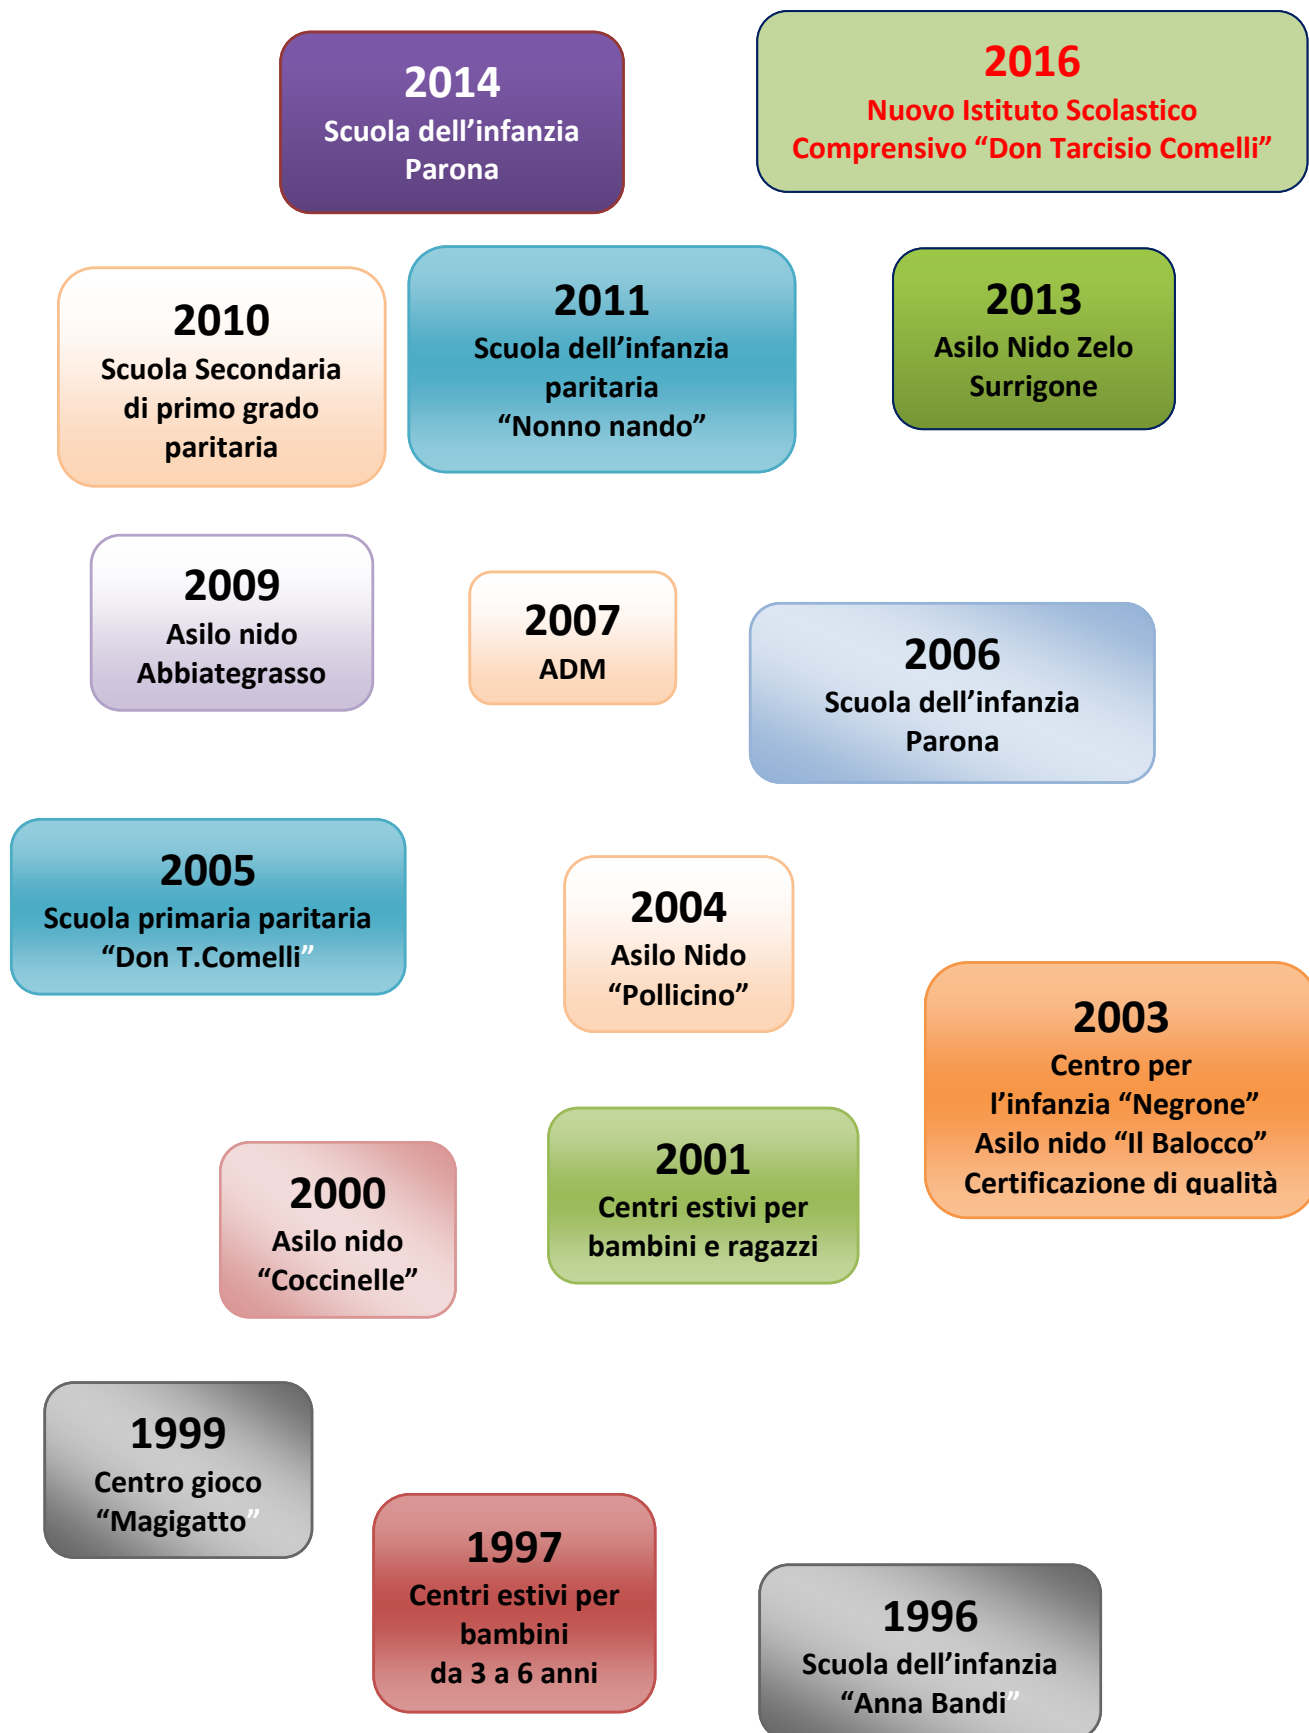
2014
Scuola dell'infanzia Parona

2016
Nuovo Istituto Scolastico Comprensivo "Don Tarcisio Comelli"

2010
Scuola Secondaria di primo grado paritaria

2011
Scuola dell'infanzia paritaria "Nonno nando"

2013
Asilo Nido Zelo Surrigone

2009
Asilo nido Abbiategrasso

2007
ADM

2006
Scuola dell'infanzia Parona

2005
Scuola primaria paritaria "Don T.Comelli"

2004
Asilo Nido "Pollicino"

2003
Centro per l'infanzia "Negrone"
Asilo nido "Il Balocco"
Certificazione di qualità

2000
Asilo nido "Coccinelle"

2001
Centri estivi per bambini e ragazzi

1999
Centro gioco "Magigatto"

1997
Centri estivi per bambini da 3 a 6 anni

1996
Scuola dell'infanzia "Anna Bandi"